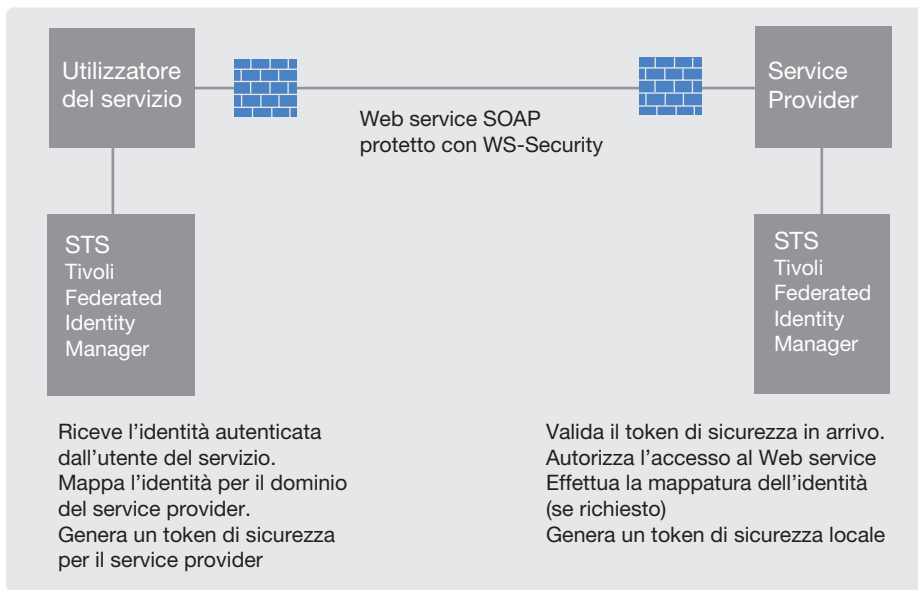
Utilizzatore del servizio

Web service SOAP
protetto con WS-Security

Service Provider

STS
Tivoli
Federated
Identity
Manager

STS
Tivoli
Federated
Identity
Manager

Riceve l’identità autenticata dall’utente del servizio.
Mappa l’identità per il dominio del service provider.
Genera un token di sicurezza per il service provider

Valida il token di sicurezza in arrivo.
Autorizza l’accesso al Web service
Effettua la mappatura dell’identità (se richiesto)
Genera un token di sicurezza locale